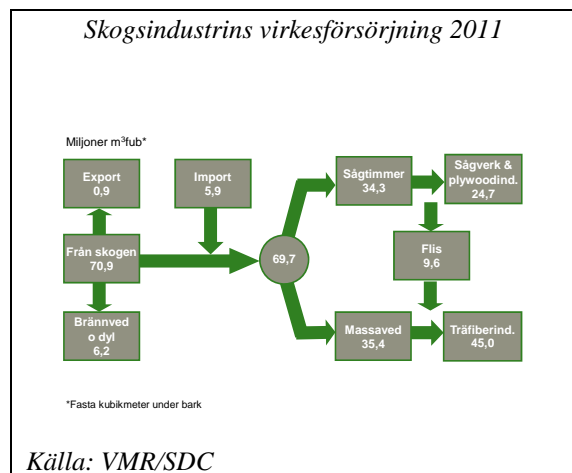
Skogsindustrins virkesförsörjning 2011

Miljoner m$^3$fub*

Export
0,9

Import
5,9

Från skogen
70,9

Brännved o dyl
6,2

69,7

Sågtimmer
34,3

Sågverk & plywoodind.
24,7

Flis
9,6

Massaved
35,4

Träfiberind.
45,0

*Fasta kubikmeter under bark

Källa: VMR/SDC